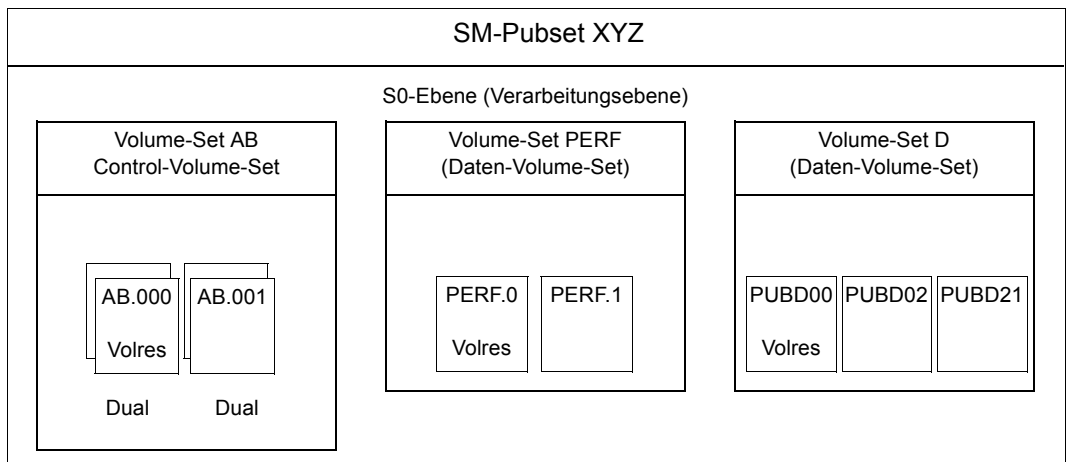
SM-Pubset XYZ

S0-Ebene (Verarbeitungsebene)

Volume-Set AB
Control-Volume-Set

AB.000
Volres

AB.001

Dual

Dual

Volume-Set PERF
(Daten-Volume-Set)

PERF.0
Volres

PERF.1

Volume-Set D
(Daten-Volume-Set)

PUBD00
Volres

PUBD02

PUBD21